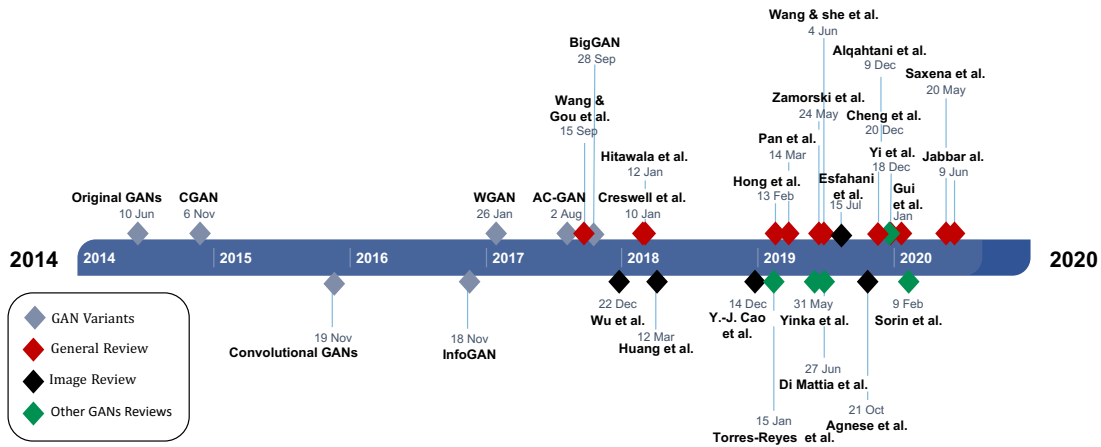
Wang & she et al.
4 Jun

BigGAN
28 Sep

Alqahtani et al.
9 Dec

Saxena et al.
20 May

Wang & Gou et al.
15 Sep

Zamorski et al.
24 May

Pan et al.
14 Mar

Cheng et al.
20 Dec

Hitawala et al.
12 Jan

Yi et al.
18 Dec

Jabbar al.
9 Jun

Hong et al.
13 Feb

Esfahani et al.
15 Jul

Gui et al.
Jan

Original GANs
10 Jun

CGAN
6 Nov

WGAN
26 Jan

AC-GAN
2 Aug

Creswell et al.
10 Jan

2014

2014 | 2015 | 2016 | 2017 | 2018 | 2019 | 2020

2020

22 Dec
Wu et al.

12 Mar
Huang et al.

14 Dec
Y.-J. Cao et al.

31 May
Yinka et al.

9 Feb
Sorin et al.

19 Nov
Convolutional GANs

18 Nov
InfoGAN

27 Jun
Di Mattia et al.

21 Oct
Agnese et al.

15 Jan
Torres-Reyes et al.

GAN Variants
General Review
Image Review
Other GANs Reviews